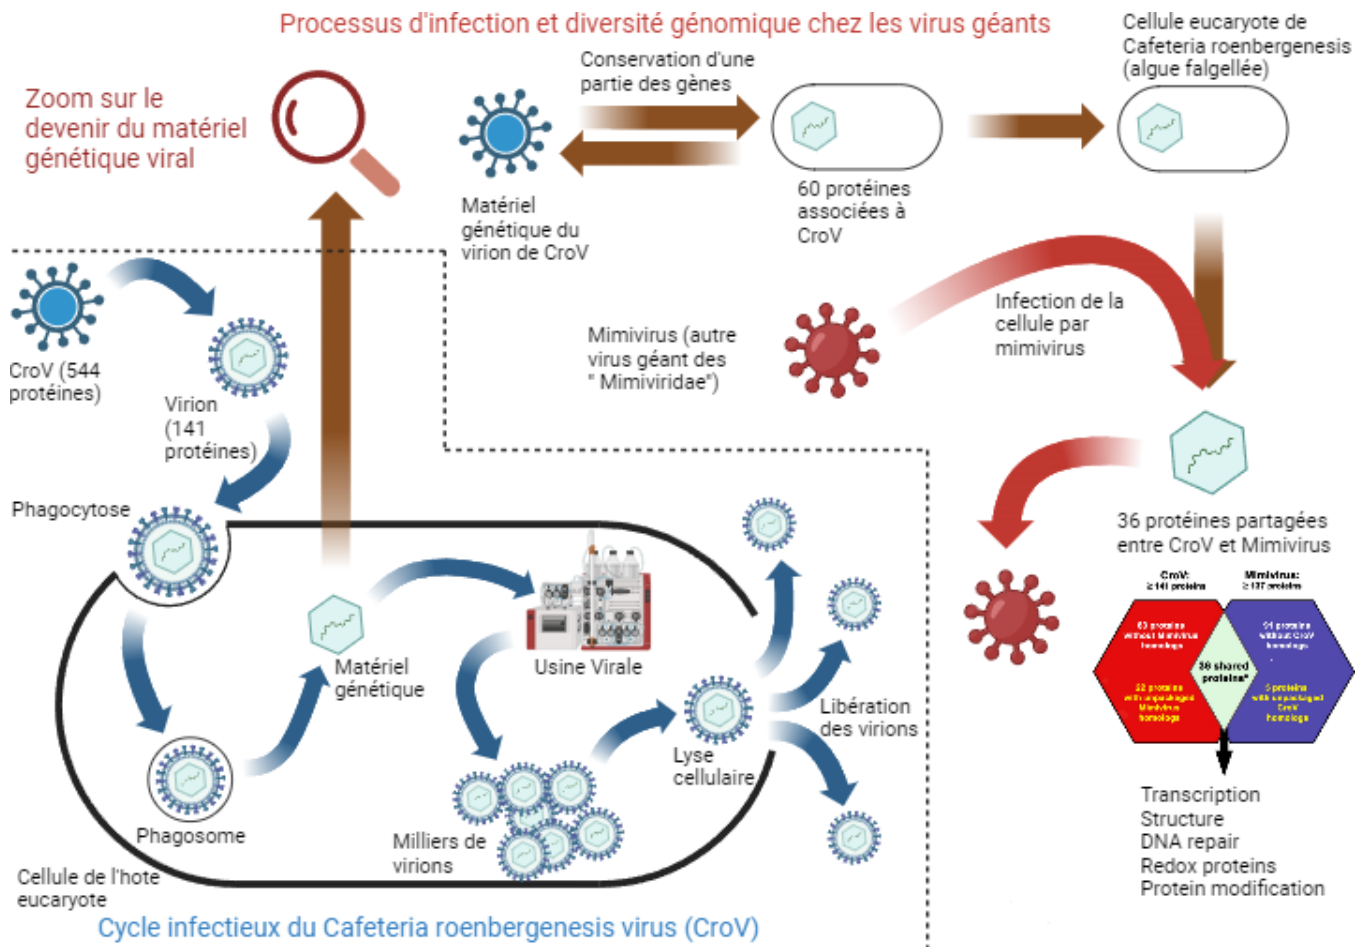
Processus d'infection et diversité génomique chez les virus géants

Zoom sur le devenir du matériel génétique viral

Conservation d'une partie des gènes

Matériel génétique du virion de CroV

60 protéines associées à CroV

Cellule eucaryote de Cafeteria roenbergenesis (algue falgellée)

Mimivirus (autre virus géant des " Mimiviridae")

Infection de la cellule par mimivirus

36 protéines partagées entre CroV et Mimivirus

CroV: ≥ 141 proteins

Mimivirus: ≥ 137 proteins

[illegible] proteins without Mimivirus homologs

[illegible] proteins with unpackaged Mimivirus homologs

36 shared proteins*

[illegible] proteins without CroV homologs

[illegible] proteins with unpackaged CroV homologs

Transcription
Structure
DNA repair
Redox proteins
Protein modification

CroV (544 protéines)

Virion (141 protéines)

Phagocytose

Matériel génétique

Usine Virale

Phagosome

Milliers de virions

Lyse cellulaire

Libération des virions

Cellule de l'hote eucaryote

Cycle infectieux du Cafeteria roenbergenesis virus (CroV)